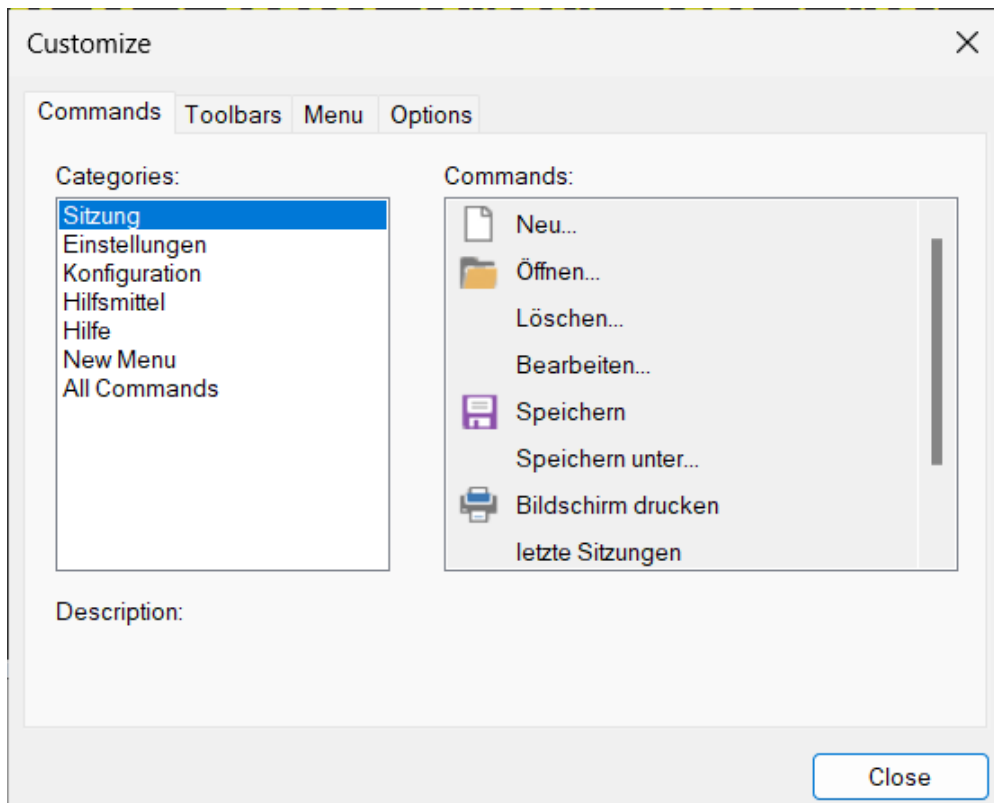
Customize

Commands Toolbars Menu Options

Categories:

Sitzung
Einstellungen
Konfiguration
Hilfsmittel
Hilfe
New Menu
All Commands

Commands:

Neu...
Öffnen...
Löschen...
Bearbeiten...
Speichern
Speichern unter...
Bildschirm drucken
letzte Sitzungen

Description:

Close